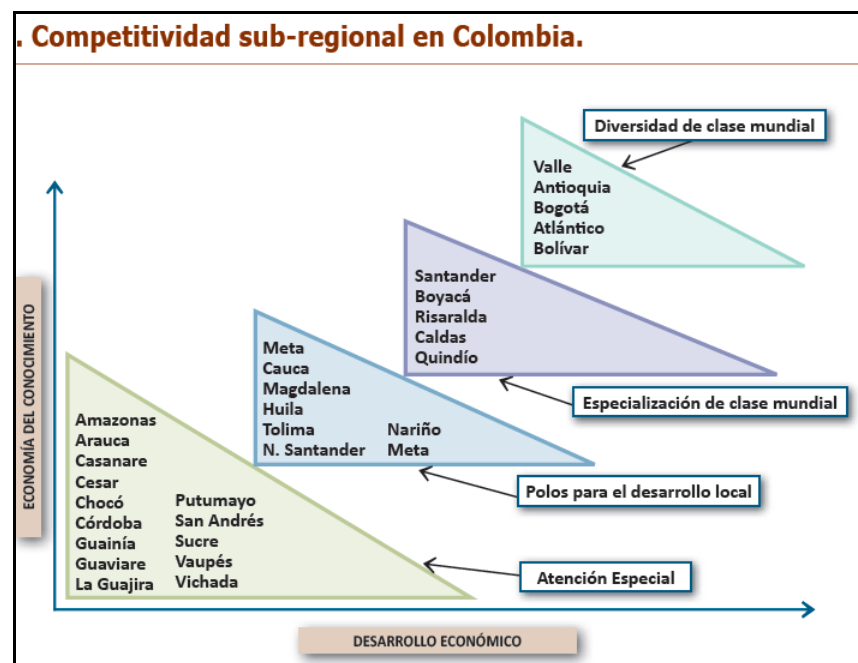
. Competitividad sub-regional en Colombia.

Diversidad de clase mundial

Valle
Antioquia
Bogotá
Atlántico
Bolívar

Santander
Boyacá
Risaralda
Caldas
Quindío

Especialización de clase mundial

Meta
Cauca
Magdalena
Huila
Tolima
N. Santander

Nariño
Meta

Polos para el desarrollo local

Amazonas
Arauca
Casanare
Cesar
Chocó
Córdoba
Guainía
Guaviare
La Guajira

Putumayo
San Andrés
Sucre
Vaupés
Vichada

Atención Especial

ECONOMÍA DEL CONOCIMIENTO

DESARROLLO ECONÓMICO